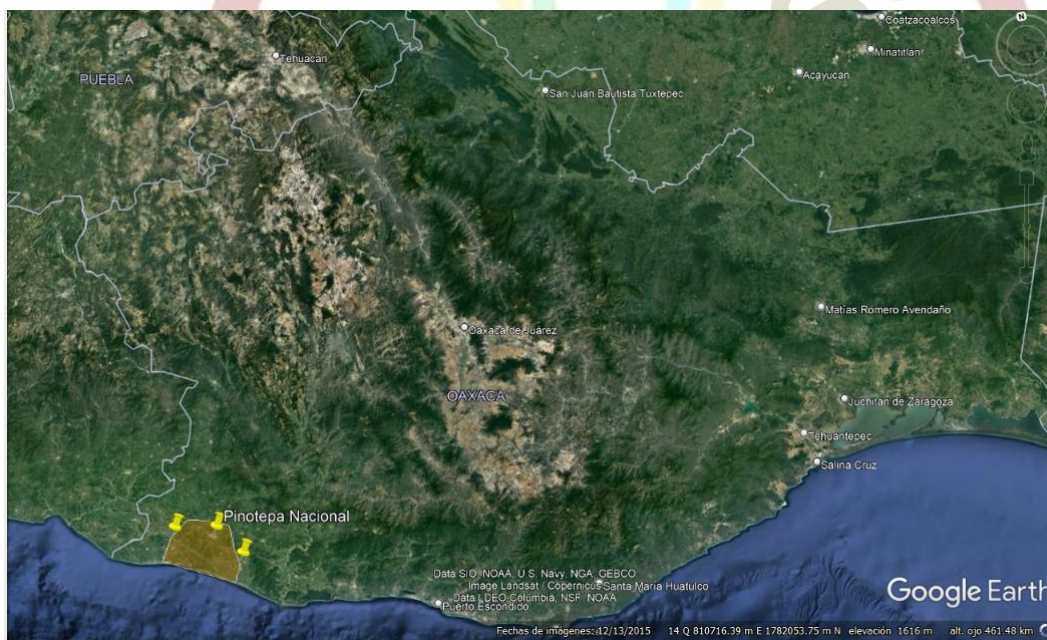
Coatzacoalcos
N
PUEBLA
Tehuacán
Minatitlán
Acayucan
San Juan Bautista Tuxtepec
Matías Romero Avendaño
Oaxaca de Juárez
OAXACA
Juchitán de Zaragoza
Tehuantepec
Salina Cruz
Pinotepa Nacional
Data SIO, NOAA, U.S. Navy, NGA, GEBCO
Image Landsat / Copernicus
Santa María Huatulco
Data LDEO-Columbia, NSF, NOAA
Puerto Escondido
Google Earth
Fechas de imágenes: 12/13/2015 14 Q 810716.39 m E 1782053.75 m N elevación 1616 m alt. ojo 461.48 km